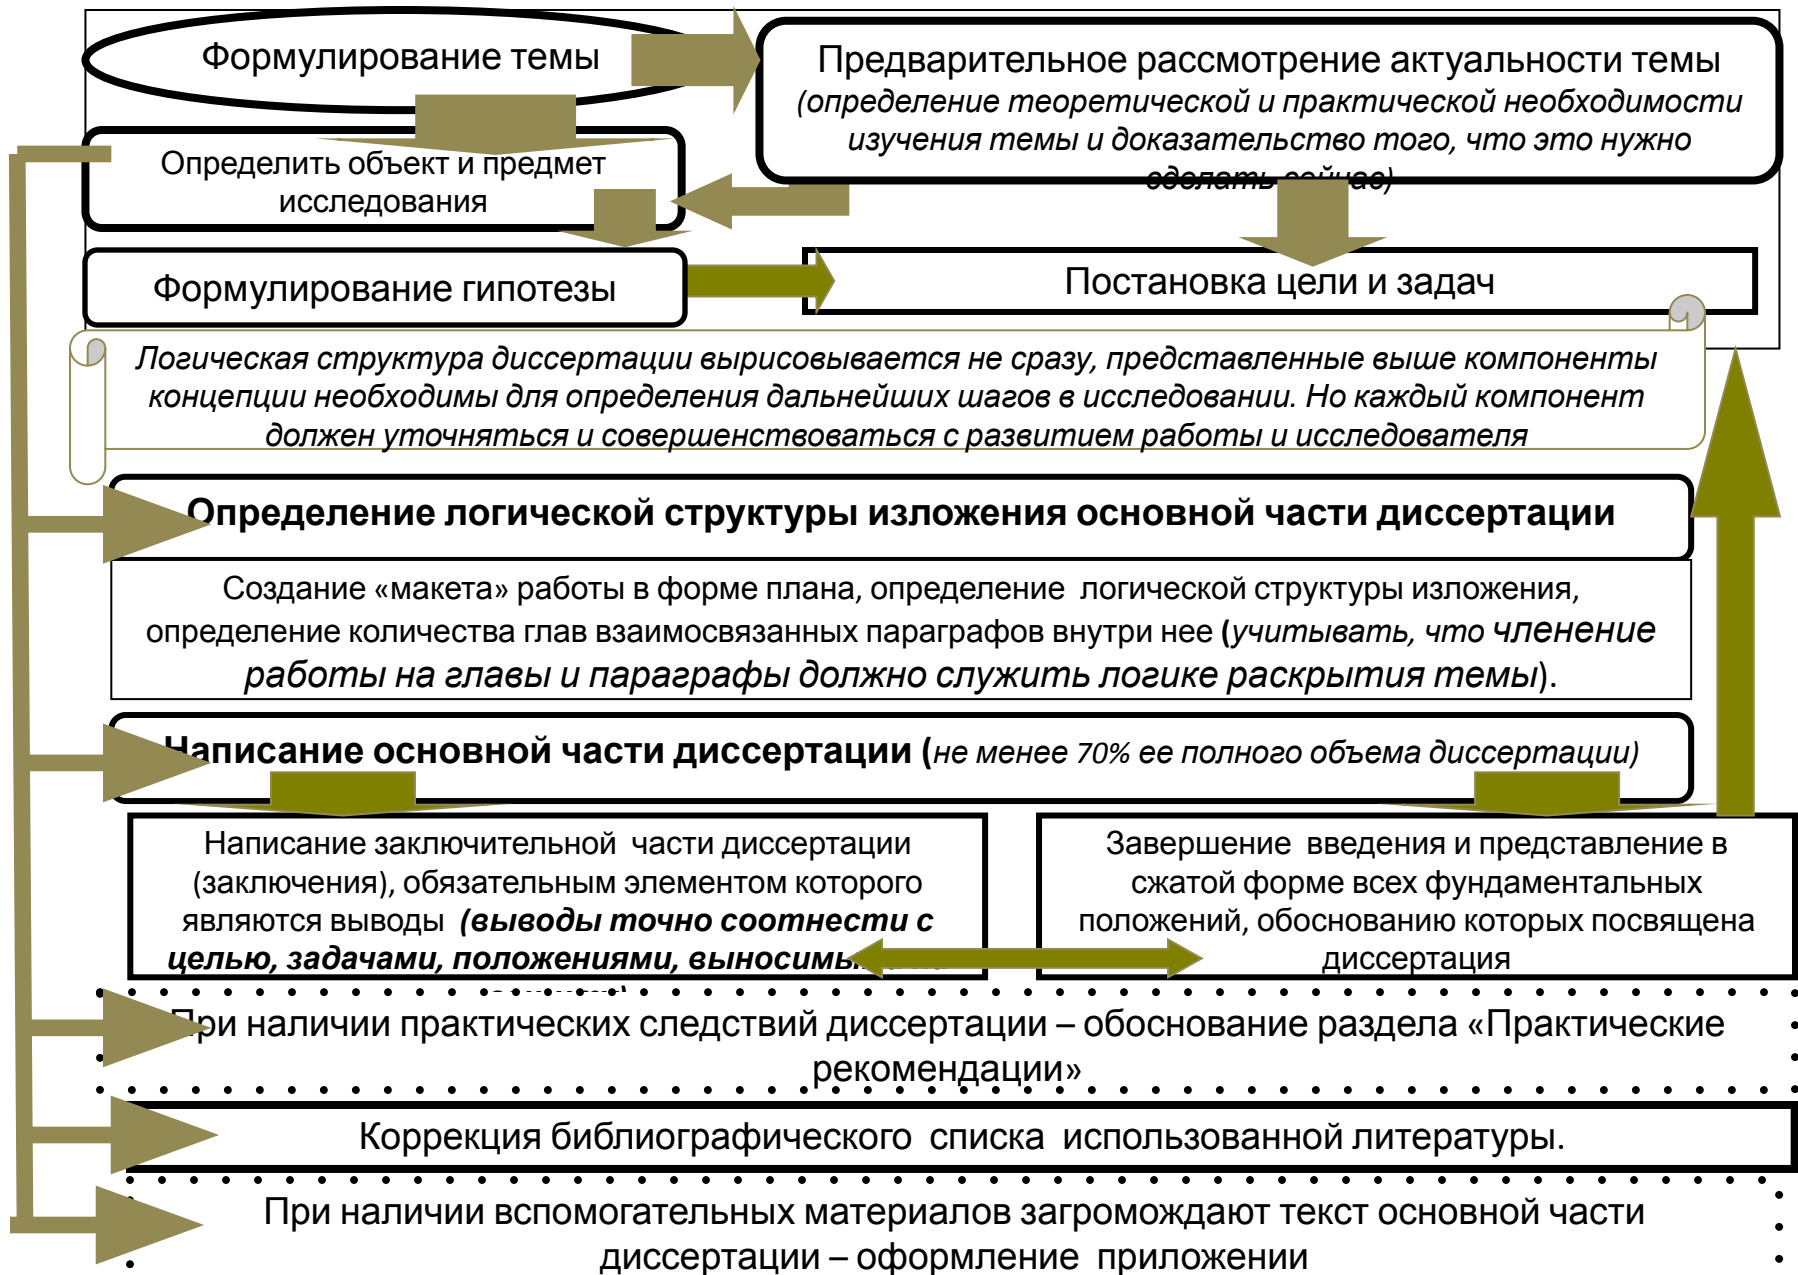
Формулирование темы

Предварительное рассмотрение актуальности темы (определение теоретической и практической необходимости изучения темы и доказательство того, что это нужно сделать сейчас)

Определить объект и предмет исследования

Формулирование гипотезы

Постановка цели и задач

Логическая структура диссертации вырисовывается не сразу, представленные выше компоненты концепции необходимы для определения дальнейших шагов в исследовании. Но каждый компонент должен уточняться и совершенствоваться с развитием работы и исследователя

Определение логической структуры изложения основной части диссертации

Создание «макета» работы в форме плана, определение логической структуры изложения, определение количества глав взаимосвязанных параграфов внутри нее (учитывать, что членение работы на главы и параграфы должно служить логике раскрытия темы).

Написание основной части диссертации (не менее 70% ее полного объема диссертации)

Написание заключительной части диссертации (заключения), обязательным элементом которого являются выводы (выводы точно соотнести с целью, задачами, положениями, выносимы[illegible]

Завершение введения и представление в сжатой форме всех фундаментальных положений, обоснованию которых посвящена диссертация

При наличии практических следствий диссертации – обоснование раздела «Практические рекомендации»

Коррекция библиографического списка использованной литературы.

При наличии вспомогательных материалов загромождают текст основной части диссертации – оформление приложении